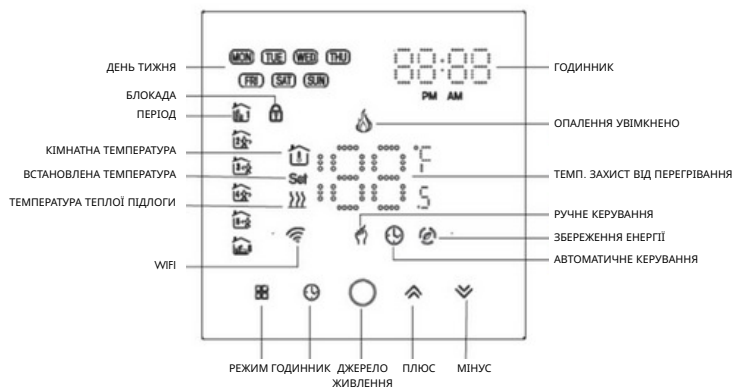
ДЕНЬ ТИЖНЯ
MON TUE WED THU
FRI SAT SUN
88:88
ГОДИННИК
PM AM
БЛОКАДА
ПЕРІОД
ОПАЛЕННЯ УВІМКНЕНО
КІМНАТНА ТЕМПЕРАТУРА
ВСТАНОВЛЕНА ТЕМПЕРАТУРА
Set
ТЕМП. ЗАХИСТ ВІД ПЕРЕГРІВАННЯ
ТЕМПЕРАТУРА ТЕПЛОЇ ПІДЛОГИ
℉
ℂ
РУЧНЕ КЕРУВАННЯ
ЗБЕРЕЖЕННЯ ЕНЕРГІЇ
АВТОМАТИЧНЕ КЕРУВАННЯ
WIFI
РЕЖИМ ГОДИННИК ДЖЕРЕЛО ЖИВЛЕННЯ ПЛЮС МІНУС